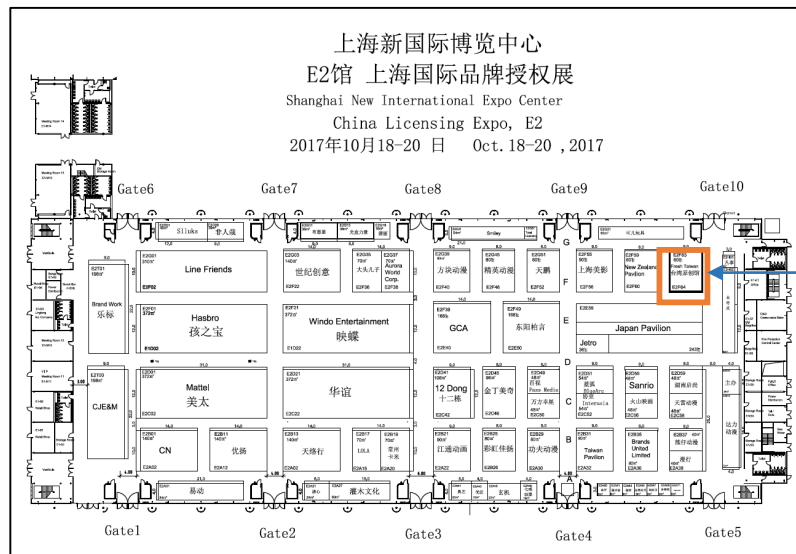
上海新国际博览中心
E2馆 上海国际品牌授权展
Shanghai New International Expo Center
China Licensing Expo, E2
2017年10月18-20 日 Oct.18-20 ,2017

Gate6 Gate7 Gate8 Gate9 Gate10

Sluke 曾人强
Smiley
可大玩具

E2T01 Brand Work 乐标
Line Friends
E2G03 世纪创意
大头儿子
Aurora World Corp.
方块动漫
精英动漫
天鹏
上海美影
New Zealand Pavilion
Pearl Taiwan 台湾采创馆

E2T02
Hasbro 孩之宝
Windo Entertainment 映蝶
GCA
东阳柏言
Jetro
Japan Pavilion

E2T03 CJE&M
Mattel 美太
华谊
12 Dong 十二栋
金丁美奇
百程
万方卓星
Sanrio
Taiwan Pavilion
新亚华
主办
达力动漫

CN
优扬
天络行
LOLA
江通动画
彩虹佳扬
功夫动漫
Brands United Limited
天雷动漫
横行

易动
灌木文化
玄机

Gate1 Gate2 Gate3 Gate4 Gate5